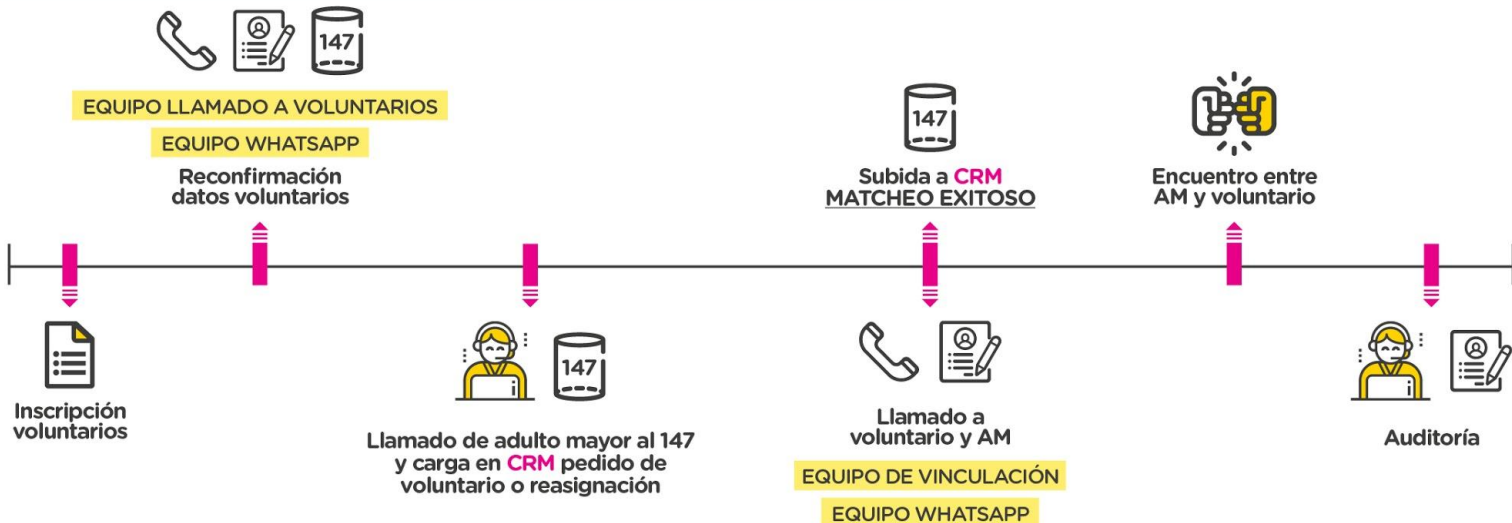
147

EQUIPO LLAMADO A VOLUNTARIOS

EQUIPO WHATSAPP

Reconfirmación datos voluntarios

147

Subida a CRM MATCHEO EXITOSO

Encuentro entre AM y voluntario

Inscripción voluntarios

147

Llamado de adulto mayor al 147 y carga en CRM pedido de voluntario o reasignación

Llamado a voluntario y AM

EQUIPO DE VINCULACIÓN

EQUIPO WHATSAPP

Auditoría